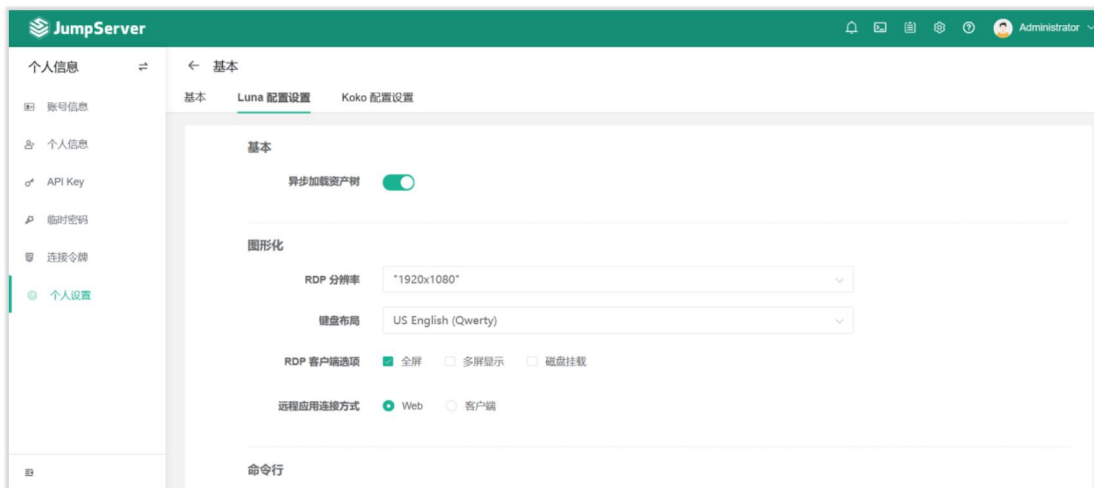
JumpServer

Administrator

个人信息

账号信息

个人信息

API Key

临时密码

连接令牌

个人设置

← 基本

基本　Luna 配置设置　Koko 配置设置

基本

异步加载资产树

图形化

RDP 分辨率　"1920x1080"

键盘布局　US English (Qwerty)

RDP 客户端选项　全屏　多屏显示　磁盘挂载

远程应用连接方式　Web　客户端

命令行